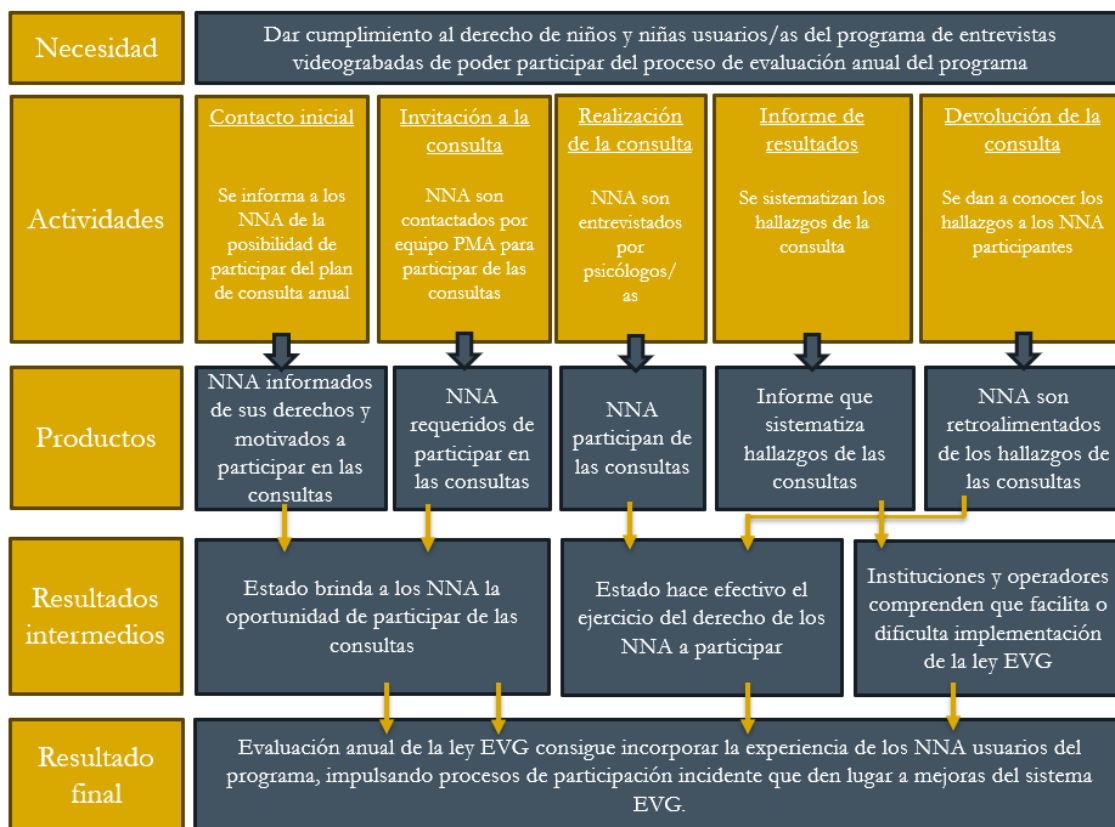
Necesidad

Dar cumplimiento al derecho de niños y niñas usuarios/as del programa de entrevistas videograbadas de poder participar del proceso de evaluación anual del programa

Actividades

Contacto inicial

Se informa a los NNA de la posibilidad de participar del plan de consulta anual

Invitación a la consulta

NNA son contactados por equipo PMA para participar de las consultas

Realización de la consulta

NNA son entrevistados por psicólogos/ as

Informe de resultados

Se sistematizan los hallazgos de la consulta

Devolución de la consulta

Se dan a conocer los hallazgos a los NNA participantes

Productos

NNA informados de sus derechos y motivados a participar en las consultas

NNA requeridos de participar en las consultas

NNA participan de las consultas

Informe que sistematiza hallazgos de las consultas

NNA son retroalimentados de los hallazgos de las consultas

Resultados intermedios

Estado brinda a los NNA la oportunidad de participar de las consultas

Estado hace efectivo el ejercicio del derecho de los NNA a participar

Instituciones y operadores comprenden que facilita o dificulta implementación de la ley EVG

Resultado final

Evaluación anual de la ley EVG consigue incorporar la experiencia de los NNA usuarios del programa, impulsando procesos de participación incidente que den lugar a mejoras del sistema EVG.